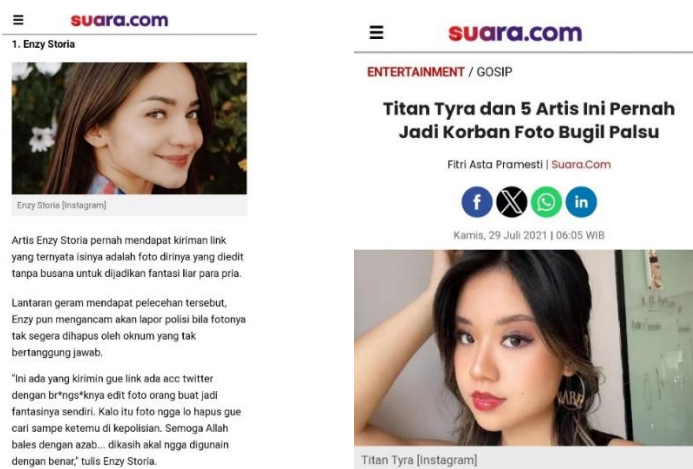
suara.com

1. Enzy Storia

Enzy Storia [Instagram]

Artis Enzy Storia pernah mendapat kiriman link yang ternyata isinya adalah foto dirinya yang diedit tanpa busana untuk dijadikan fantasi liar para pria.

Lantaran geram mendapat pelecehan tersebut, Enzy pun mengancam akan lapor polisi bila fotonya tak segera dihapus oleh oknum yang tak bertanggung jawab.

"Ini ada yang kirimin gue link ada acc twitter dengan br*ngs*knya edit foto orang buat jadi fantasinya sendiri. Kalo itu foto ngga lo hapus gue cari sampe ketemu di kepolisian. Semoga Allah bales dengan azab... dikasih akal ngga digunain dengan benar," tulis Enzy Storia.

suara.com

ENTERTAINMENT / GOSIP

Titan Tyra dan 5 Artis Ini Pernah Jadi Korban Foto Bugil Palsu

Fitri Asta Pramesti | Suara.Com

Kamis, 29 Juli 2021 | 06:05 WIB

Titan Tyra [Instagram]